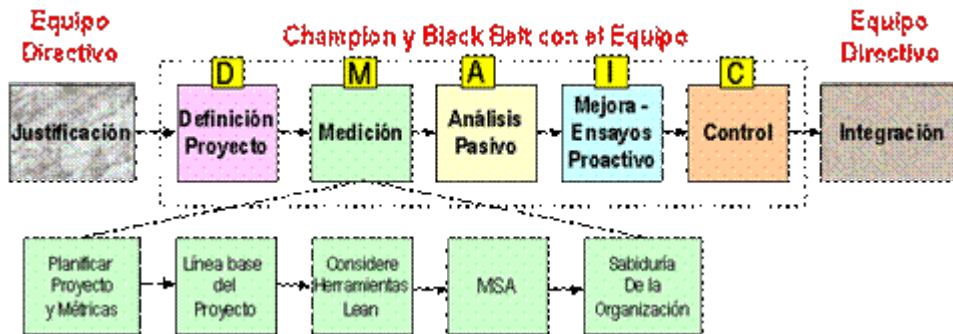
Equipo Directivo

Champion y Black Belt con el Equipo

Equipo Directivo

Justificación

D

Definición Proyecto

M

Medición

A

Análisis Pasivo

I

Mejora - Ensayos Proactivo

C

Control

Integración

Planificar Proyecto y Métricas

Línea base del Proyecto

Considere Herramientas Lean

MSA

Sabiduría De la Organización